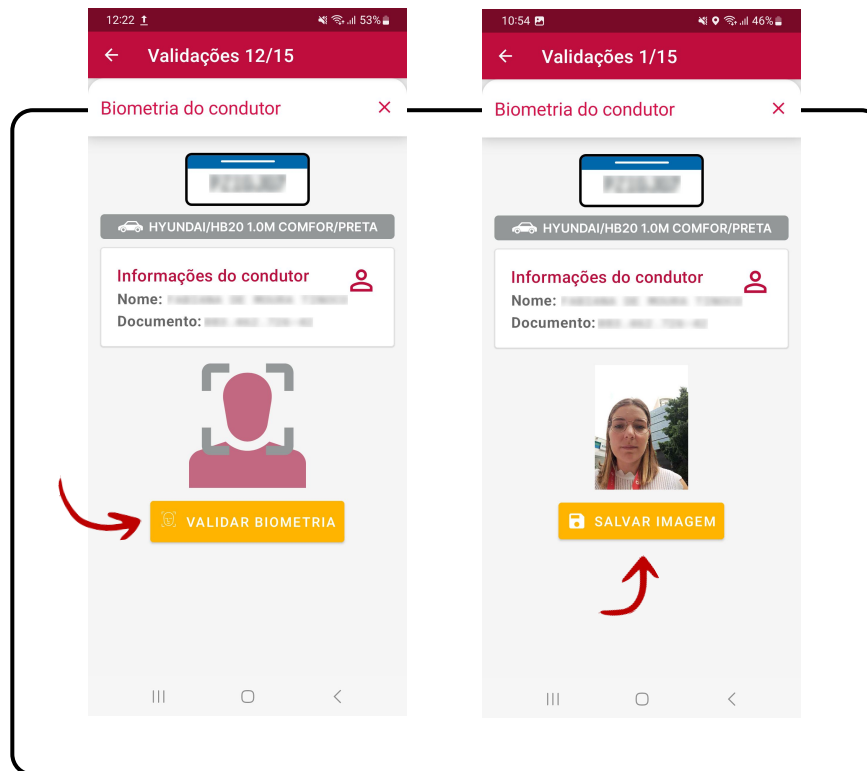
12:22 53%

Validações 12/15

Biometria do condutor ×

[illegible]

HYUNDAI/HB20 1.0M COMFOR/PRETA

Informações do condutor

Nome: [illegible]

Documento: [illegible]

VALIDAR BIOMETRIA

10:54 46%

Validações 1/15

Biometria do condutor ×

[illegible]

HYUNDAI/HB20 1.0M COMFOR/PRETA

Informações do condutor

Nome: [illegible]

Documento: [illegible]

SALVAR IMAGEM